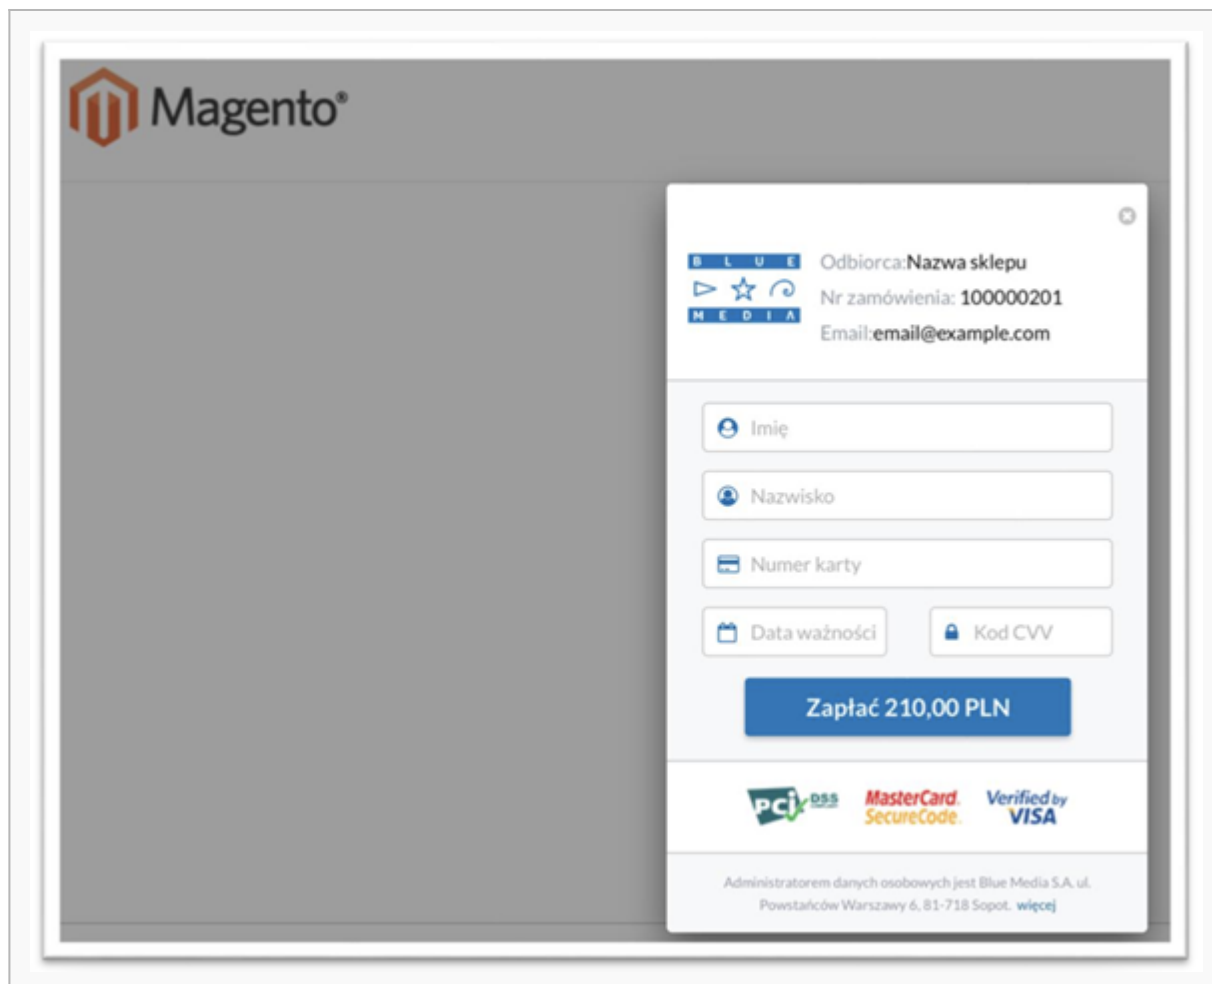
Magento®

B L U E
M E D I A

Odbiorca:Nazwa sklepu
Nr zamówienia: 100000201
Email:email@example.com

Imię

Nazwisko

Numer karty

Data ważności

Kod CVV

Zapłać 210,00 PLN

PCI DSS
MasterCard. SecureCode.
Verified by VISA

Administratorem danych osobowych jest Blue Media S.A. ul. Powstańców Warszawy 6, 81-718 Sopot. więcej